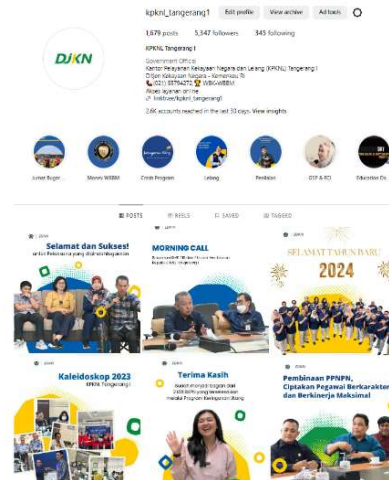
kpknl_tangerang1 Edit profile View archive Ad tools

1,679 posts 5,347 followers 345 following

DJKN

KPKNL Tangerang I
Government Official
Kantor Pelayanan Kekayaan Negara dan Lelang (KPKNL) Tangerang I
Ditjen Kekayaan Negara - Kemenkeu RI
(021) 55764275 WBS-WBBM
Akses layanan online
linktr.ee/kpknl_tangerang1
2.6K accounts reached in the last 30 days. View insights

Aviver Buger... Menuju WBBM Cerdi Program Lelang Penilaian DJP & BC Education Da...

POSTS REELS SAVED TAGGED

Selamat dan Sukses!

MORNING CALL

SELAMAT TAHUN BARU 2024

Kaleidoskop 2023 KPKNL Tangerang I

Terima Kasih

Pembinaan PPNPN, Ciptakan Pegawai Berkarakter dan Berkinerja Maksimal